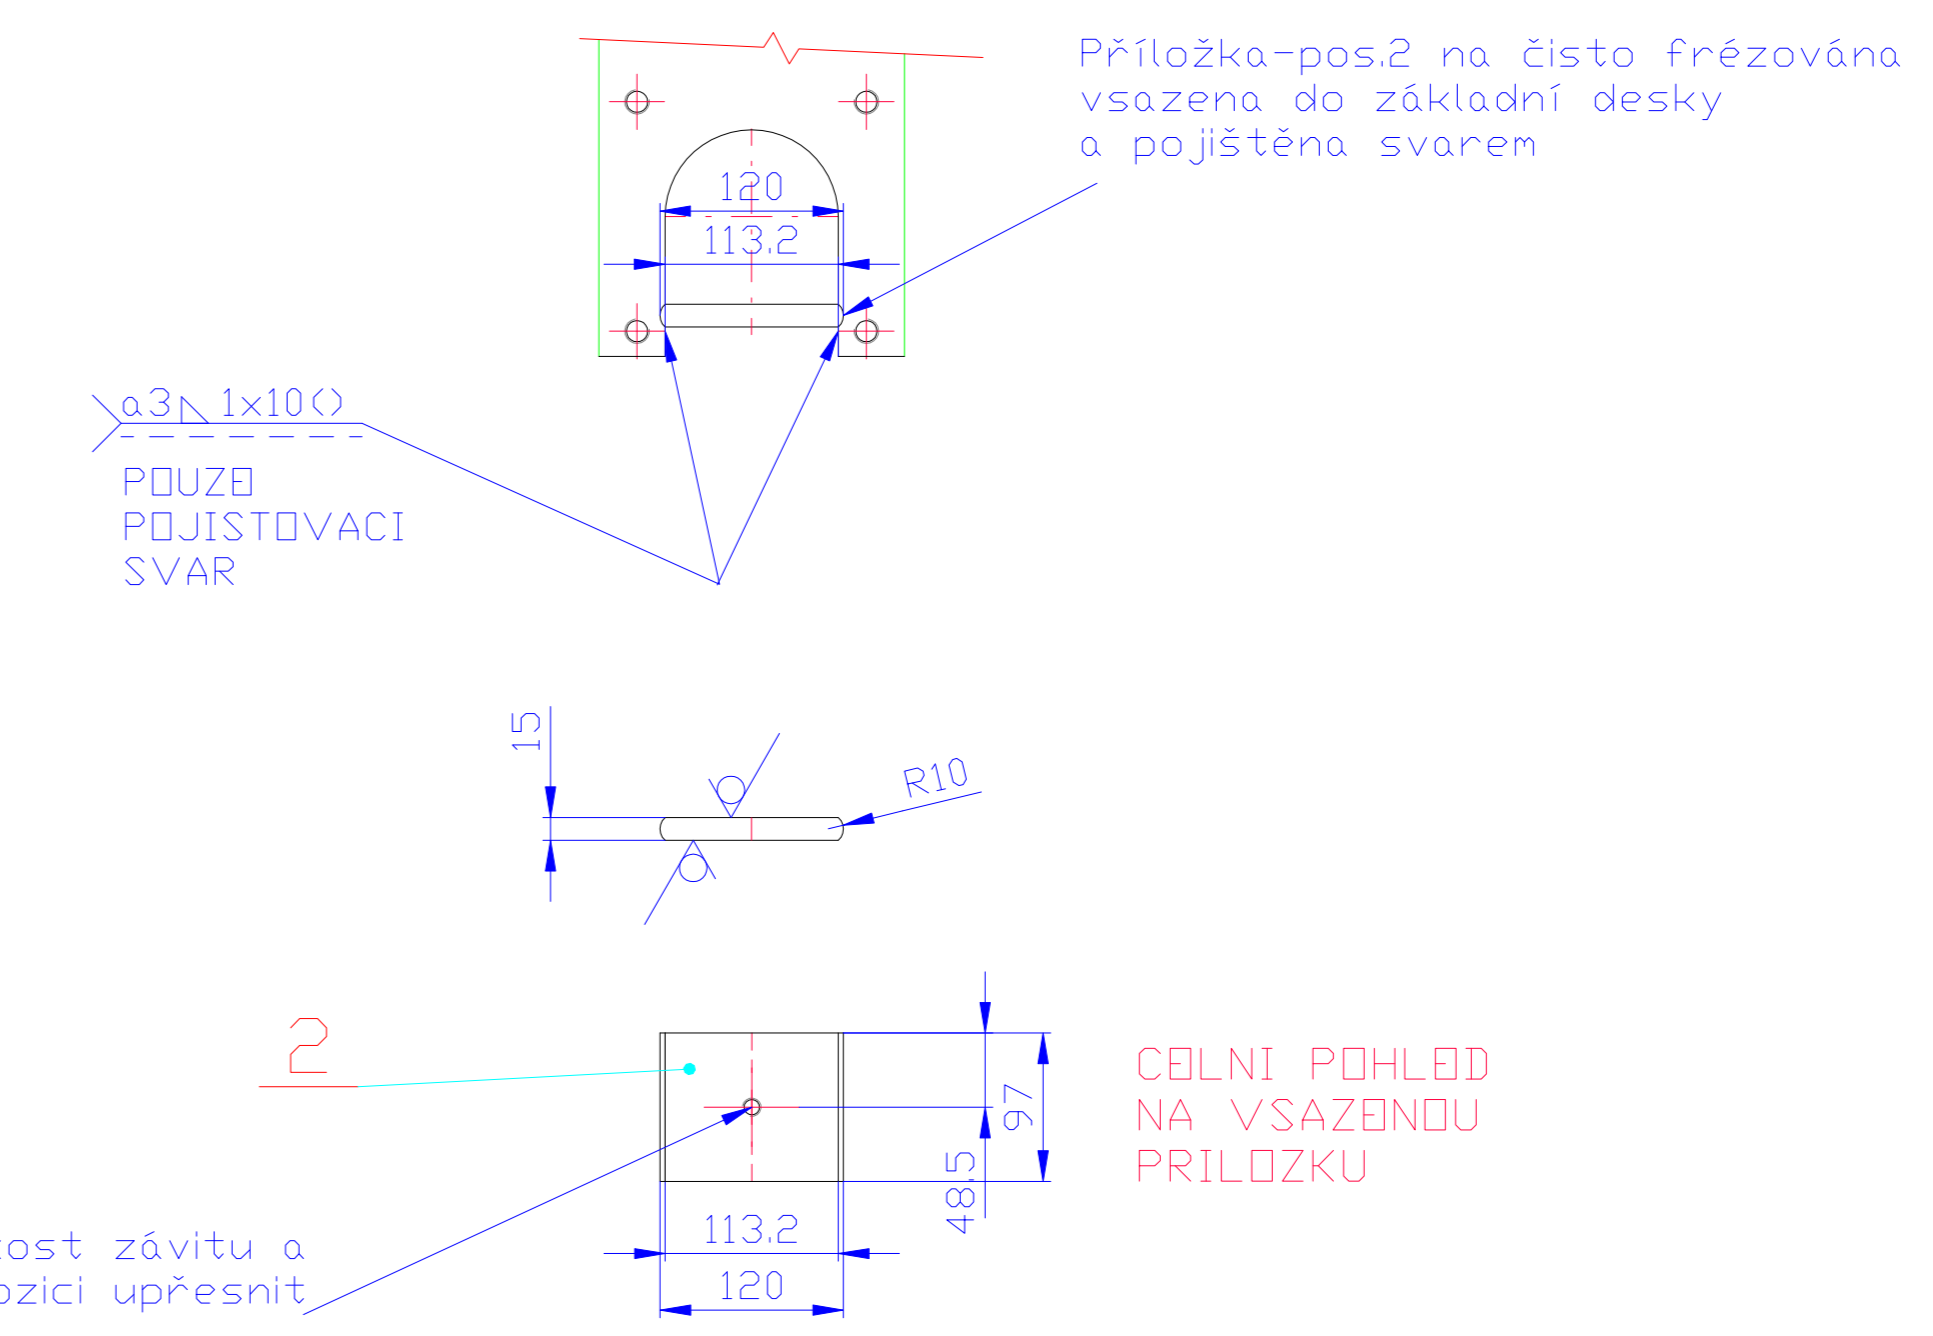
Příložka-pos.2 na čisto frézována vsazena do základní desky a pojištěna svarem

120
113.2

a3 1x10()
POUZO POJISTOVACI SVAR

15
R10

2

CELNI POHLED NA VSAZENOU PRILOZKU

97
48.5
113.2
120

ost závitu a
ozici upřesnit